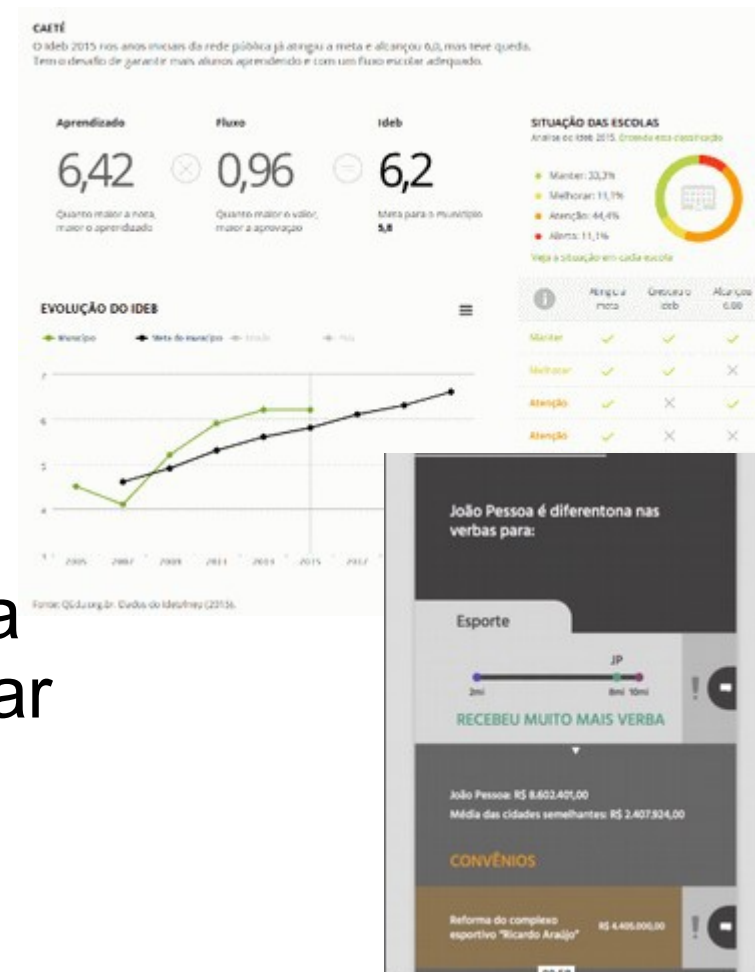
CAETÉ
O Ideb 2015 nos anos iniciais da rede pública já atingiu a meta e alcançou 6,0, mas teve queda. Tem o desafio de garantir mais alunos aprendendo e com um fluxo escolar adequado.

Aprendizado
6,42
Quanto maior a nota, maior o aprendizado

Fluxo
0,96
Quanto maior o valor, maior a aprovação

Ideb
6,2
Meta para o município 5,8

SITUAÇÃO DAS ESCOLAS
Análise do Ideb 2015. Entenda essa classificação
Manter: 33,3%
Melhorar: 11,1%
Atenção: 44,4%
Alerta: 11,1%
Veja a situação em cada escola

| | Atingiu a meta | Cresceu o Ideb | Alcançou 6,00 |
|---|---|---|---|
| Manter | ✓ | ✓ | ✓ |
| Melhorar | ✓ | ✓ | × |
| Atenção | ✓ | × | ✓ |
| Atenção | ✓ | × | × |

EVOLUÇÃO DO IDEB
Município Meta do município Estado País
7
6
5
4
3
2005 2007 2009 2011 2013 2015 2017

Fonte: QEdu.org.br. Dados do Ideb/Inep (2015).

a
ar

João Pessoa é diferentona nas verbas para:
Esporte
JP
2mi 8mi 10mi
RECEBEU MUITO MAIS VERBA
João Pessoa: R$ 8.602.401,00
Média das cidades semelhantes: R$ 2.407.924,00
CONVÊNIOS
Reforma do complexo esportivo "Ricardo Araújo" R$ 4.405.000,00